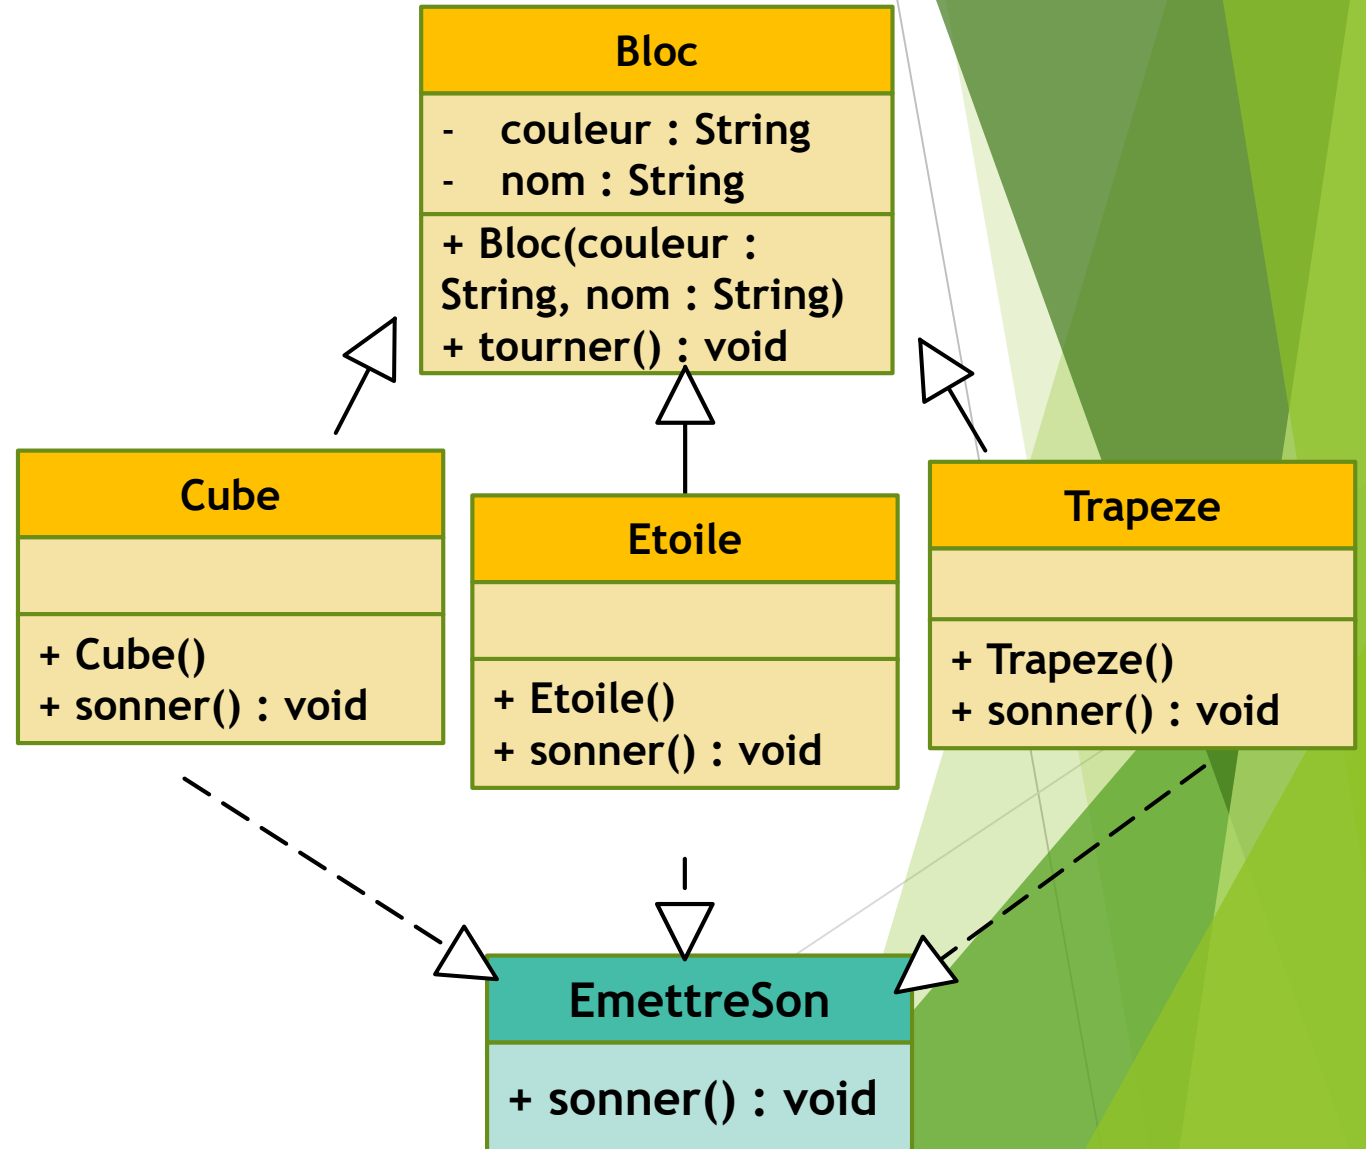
Bloc

- couleur : String
- nom : String

+ Bloc(couleur : String, nom : String)
+ tourner() : void

Cube

+ Cube()
+ sonner() : void

Etoile

+ Etoile()
+ sonner() : void

Trapeze

+ Trapeze()
+ sonner() : void

EmettreSon

+ sonner() : void